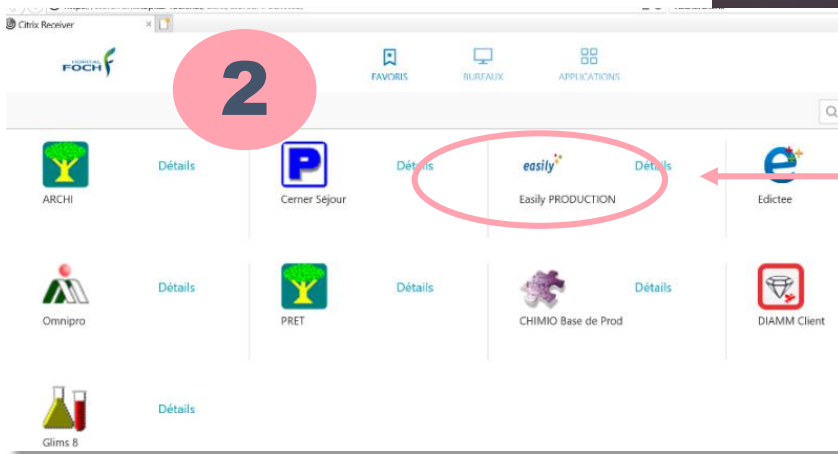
Citrix Receiver

HOPITAL FOCH

2

FAVORIS

BUREAUX

APPLICATIONS

ARCHI

Détails

Cerner Séjour

Détails

easily

Easily PRODUCTION

Détails

Edictee

Omnipro

Détails

PRET

Détails

CHIMIO Base de Prod

Détails

DIAMM Client

Glims 8

Détails